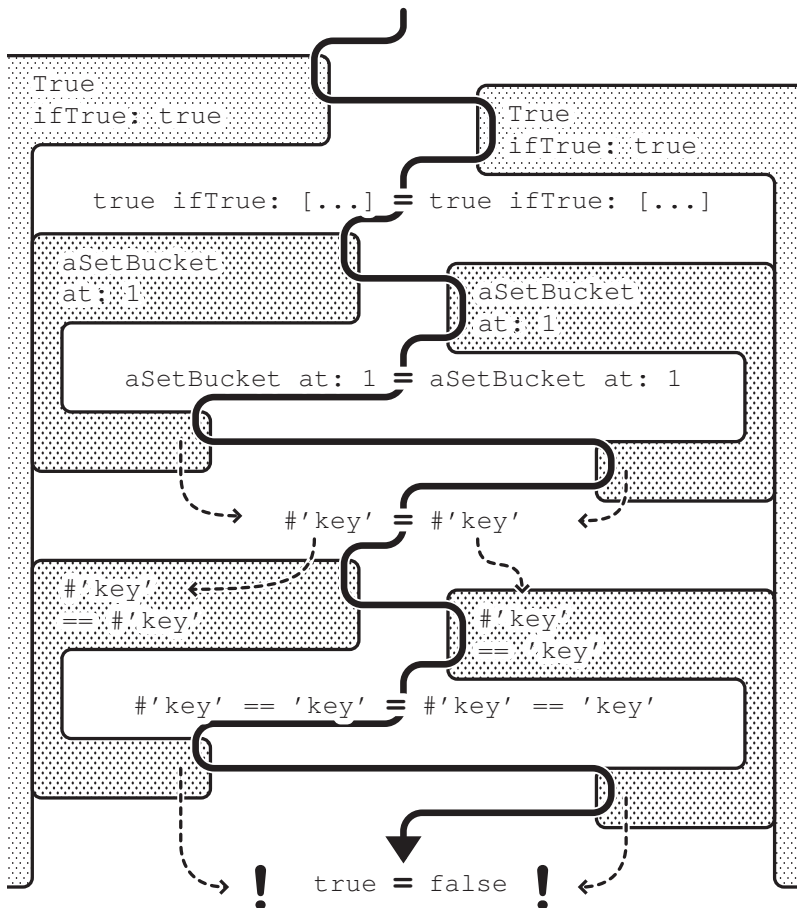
True
ifTrue: true

True
ifTrue: true

true ifTrue: [...] = true ifTrue: [...]

aSetBucket
at: 1

aSetBucket
at: 1

aSetBucket at: 1 = aSetBucket at: 1

#'key' = #'key'

#'key'
== #'key'

#'key'
== 'key'

#'key' == 'key' = #'key' == 'key'

! true = false !